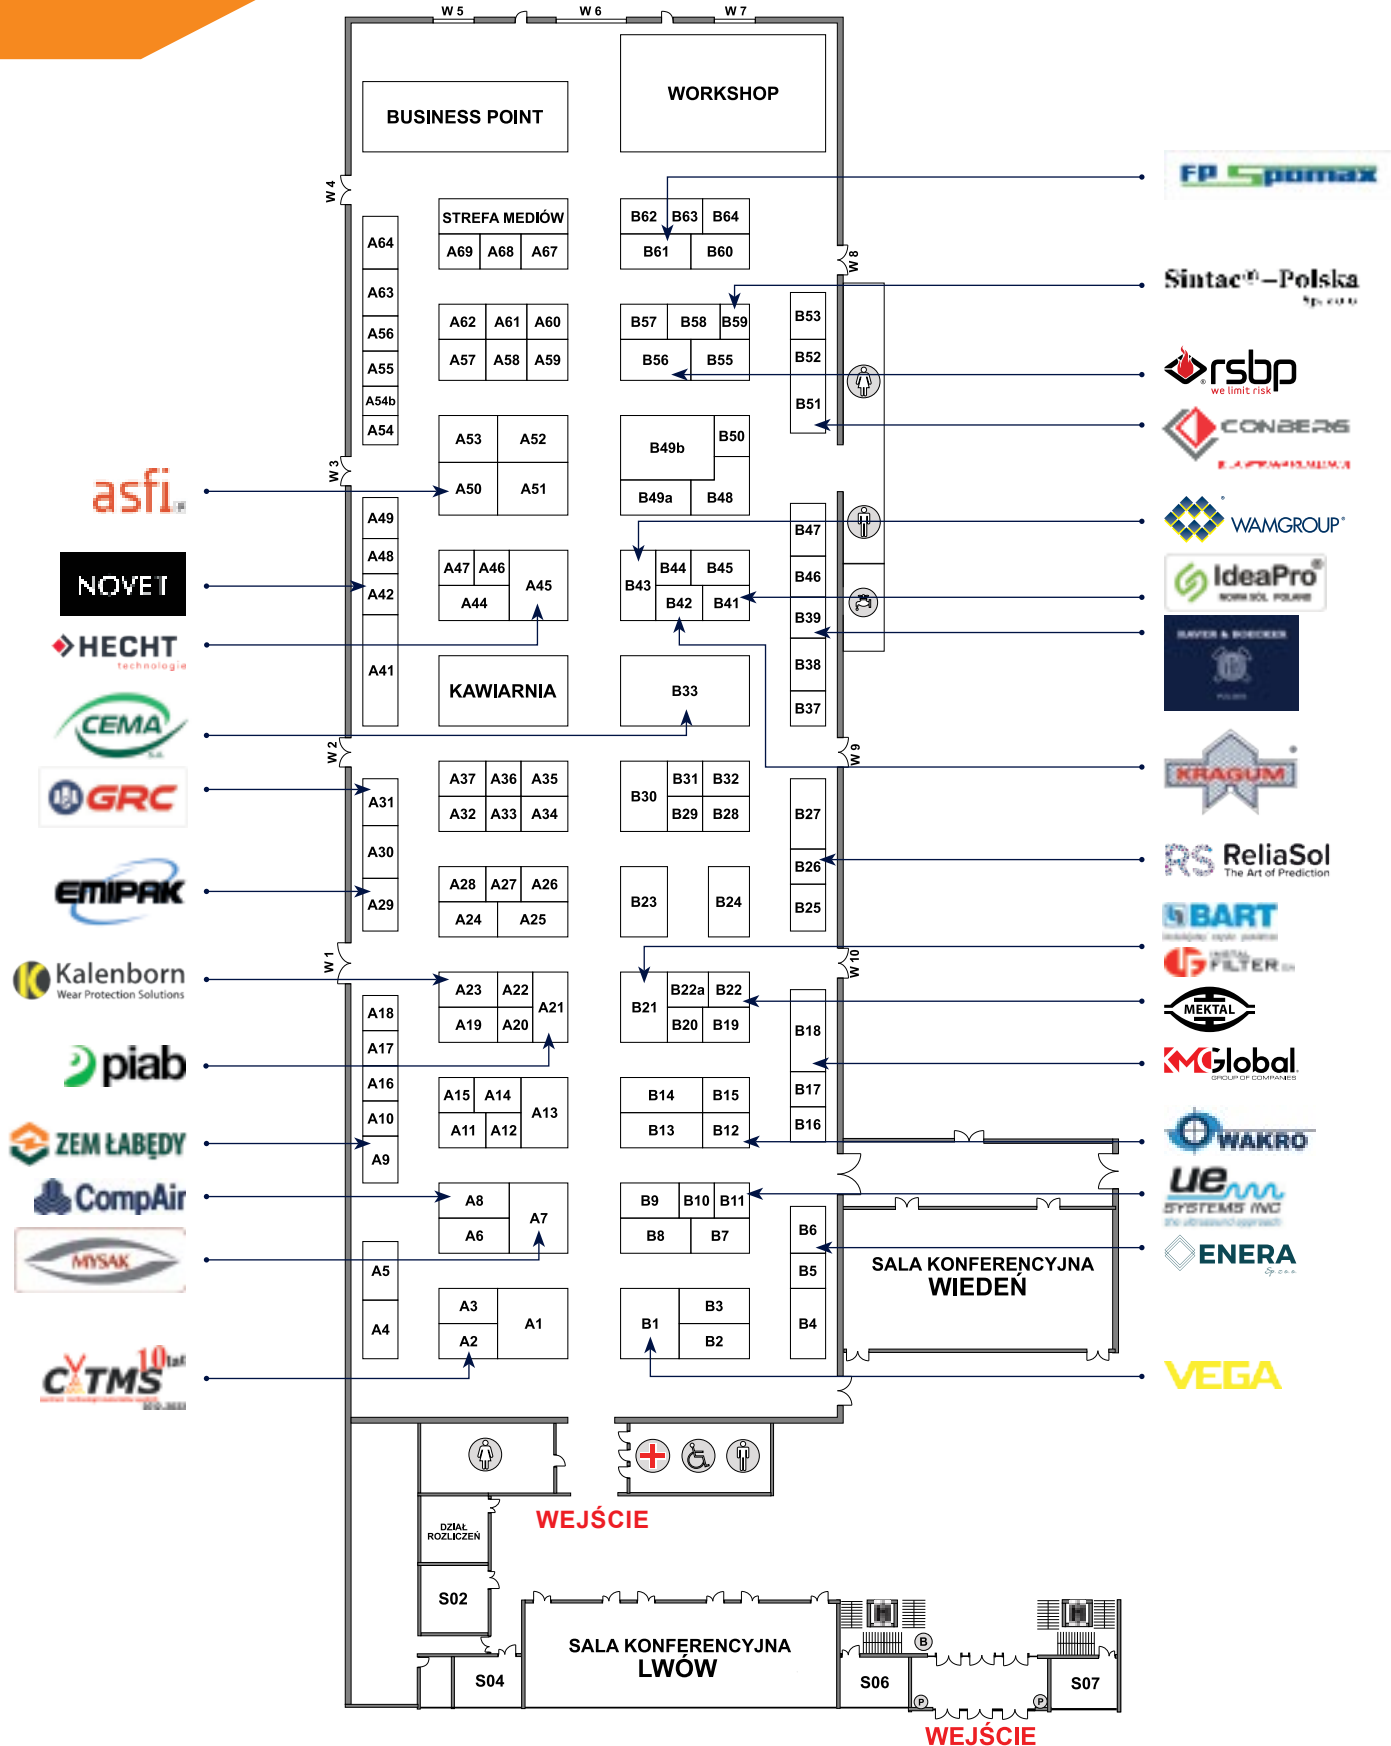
W 5
W 6
W 7

BUSINESS POINT

WORKSHOP

W 4

STREFA MEDIÓW
A69 A68 A67

B62 B63 B64
B61 B60

W 8

A64
A63
A56
A55
A54b
A54

A62 A61 A60
A57 A58 A59

B57 B58 B59
B56 B55

B53
B52
B51

A53 A52
A50 A51

B49b B50
B49a B48

W 3

A49
A48
A42
A41

A47 A46
A44
A45

B43 B44 B45
B42 B41

B47
B46
B39
B38
B37

KAWIARNIA

B33

W 2

W 9

A31
A30
A29

A37 A36 A35
A32 A33 A34

B30 B31 B32
B29 B28

B27
B26
B25

A28 A27 A26
A24 A25

B23 B24

W 1

W 10

A18
A17
A16
A10
A9

A23 A22
A19 A20
A21

B21 B22a B22
B20 B19

B18
B17
B16

A15 A14
A11 A12
A13

B14 B15
B13 B12

A8
A6
A7

B9 B10 B11
B8 B7

B6
B5
B4

SALA KONFERENCYJNA
WIEDEŃ

A5
A4

A3
A2
A1

B1
B3
B2

WEJŚCIE

DZIAŁ ROZLICZEŃ

S02

S04

SALA KONFERENCYJNA
LWÓW

S06

S07

WEJŚCIE

asfi
NOVET
HECHT technologie
CEMA
GRC
EMIPAK
Kalenborn Wear Protection Solutions
piab
ZEM ŁABĘDY
CompAir
MYSAK
CTMS 10 lat

FP Spomax
Sintac – Polska
rsbp we limit risk
CONBERG
WAMGROUP
IdeaPro
RAVEN & BOECKER
KRAGUM
RS ReliaSol The Art of Prediction
BART
FILTER
MEKTAL
MGlobal GROUP OF COMPANIES
WAKRO
ue SYSTEMS INC
ENERA
VEGA